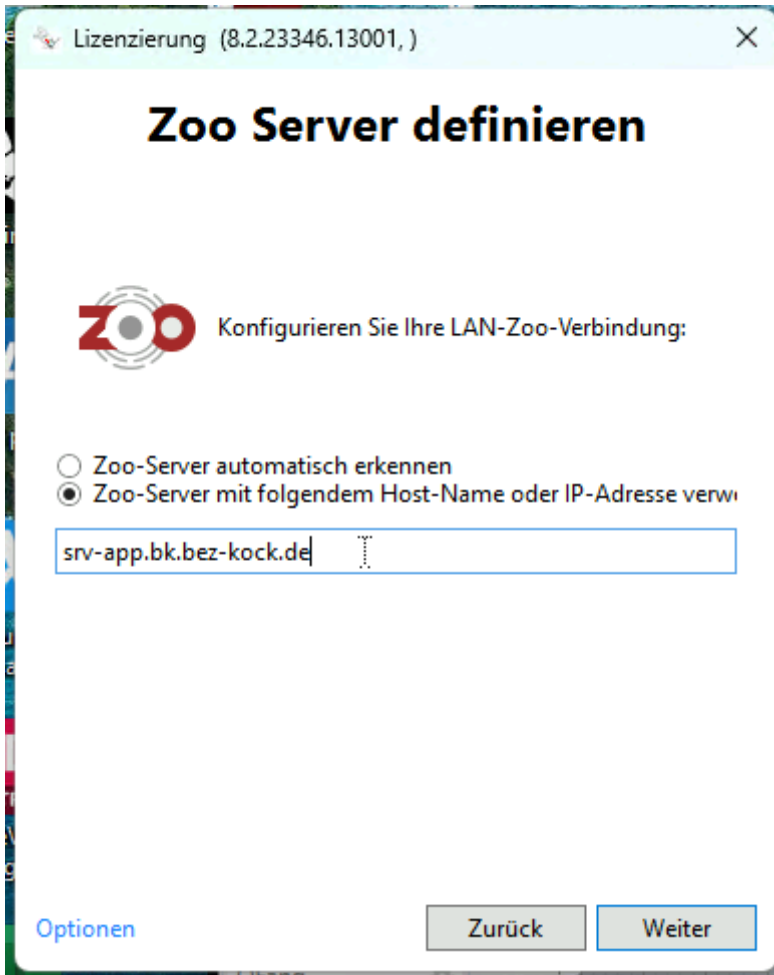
Lizenzierung (8.2.23346.13001, )

×

Zoo Server definieren

ZOO

Konfigurieren Sie Ihre LAN-Zoo-Verbindung:

Zoo-Server automatisch erkennen

Zoo-Server mit folgendem Host-Name oder IP-Adresse verw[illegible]

srv-app.bk.bez-kock.de

Optionen

Zurück

Weiter